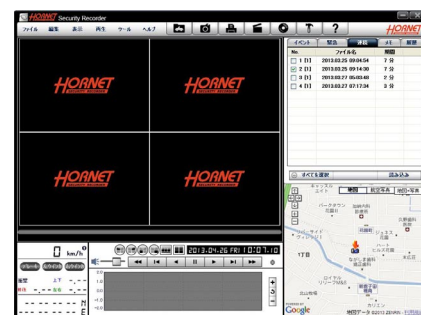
HORNET Security Recorder

ファイル 編集 表示 再生 ツール ヘルプ

HORNET

HORNET

HORNET

HORNET

HORNET

イベント 緊急 連続 メモ 駐車

| No. | ファイル名 | 時間 |
|---|---|---|
| 1 [1] | 2013.03.25 09:04:54 | 7 分 |
| 2 [1] | 2013.03.25 09:14:30 | 7 分 |
| 3 [1] | 2013.03.27 05:03:48 | 2 分 |
| 4 [1] | 2013.03.27 07:17:34 | 3 分 |

すべてを選択 読み込み

地図 航空写真 地図+写真

0 km/h

2013-04-26 FRI 10:07:10

Google

地図データ ©2013 ZENRIN